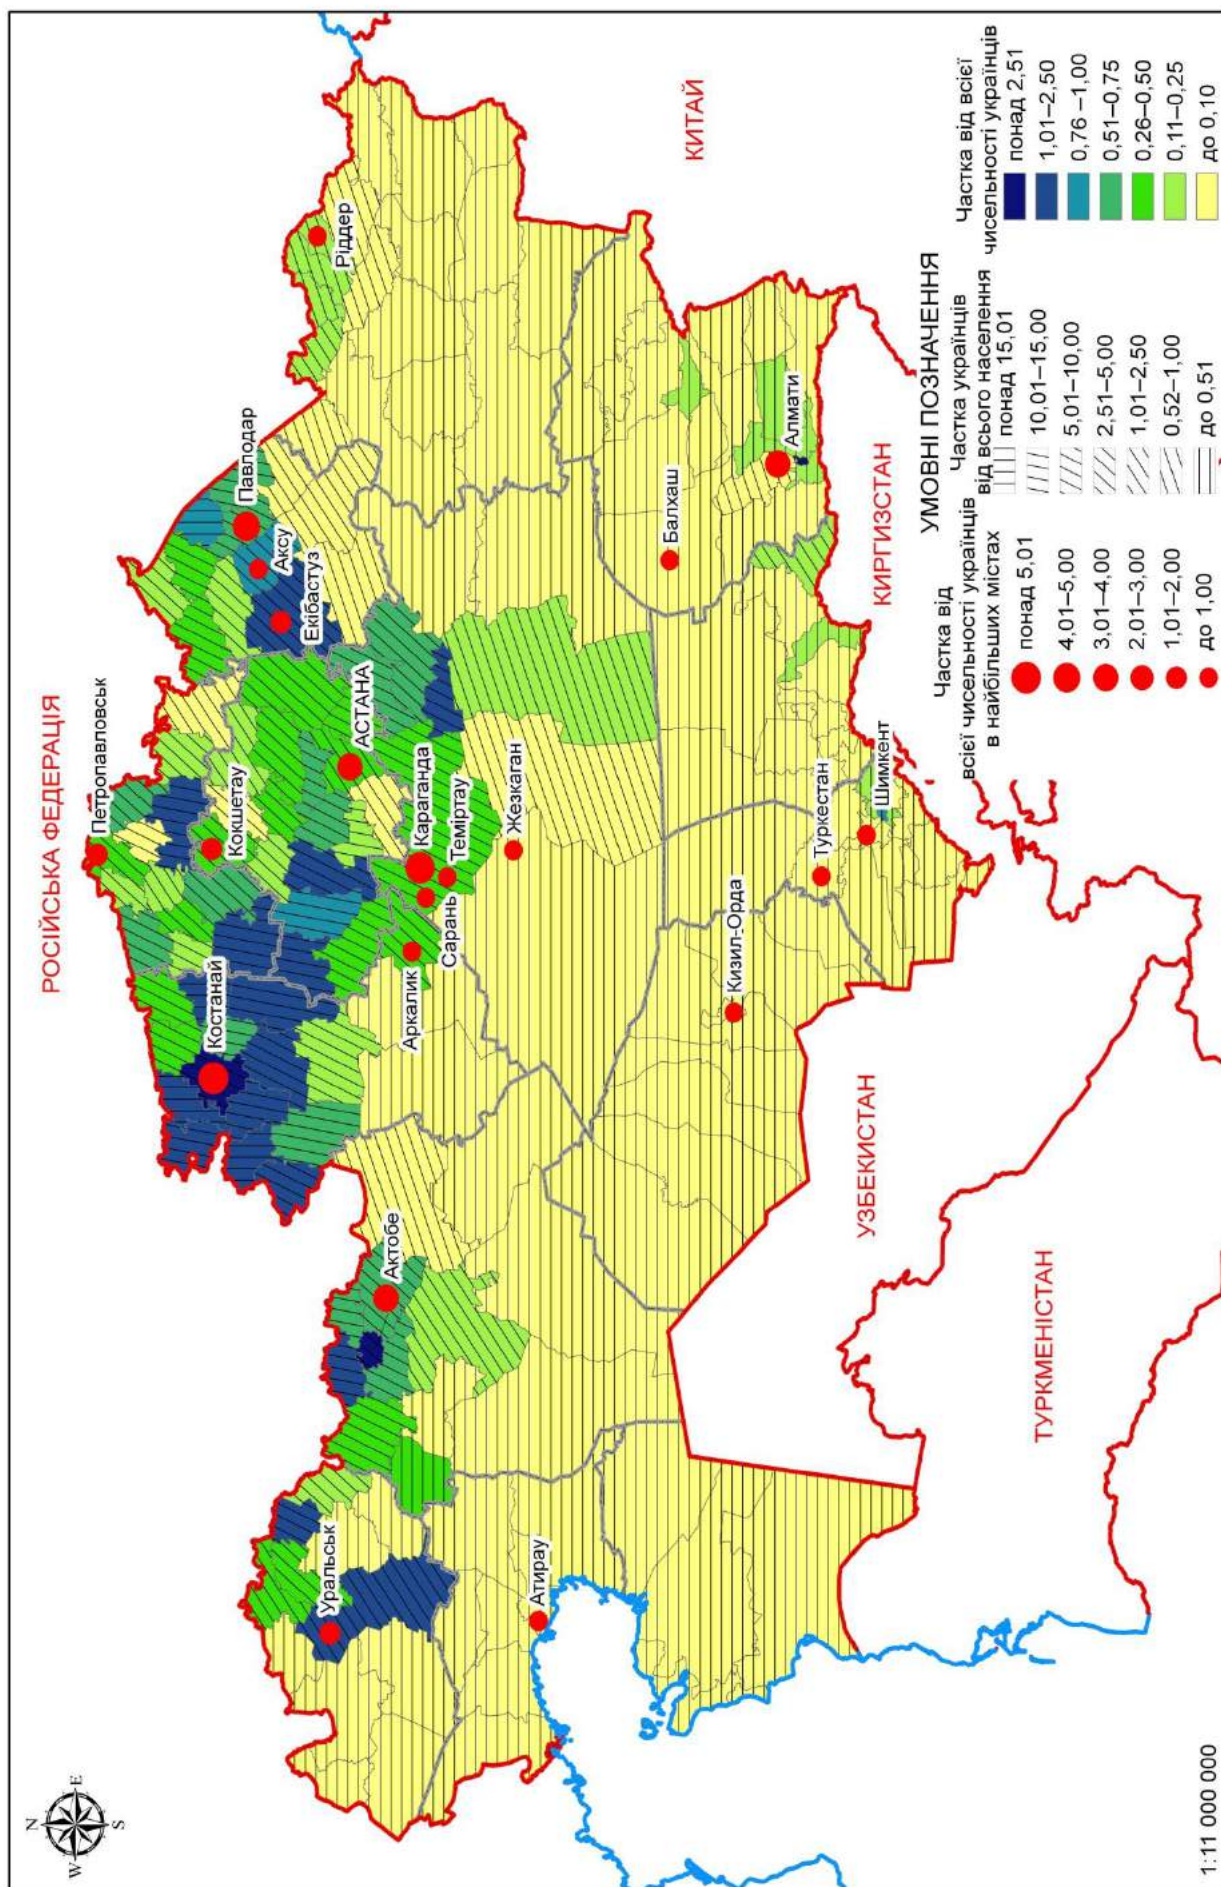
РОСІЙСЬКА ФЕДЕРАЦІЯ

КИТАЙ

КИРГИЗСТАН

УЗБЕКИСТАН

ТУРКМЕНІСТАН

Петропавловськ
Кокшетау
Павлодар
Аксу
Екібастуз
Ріддер
АСТАНА
Караганда
Теміртау
Сарань
Жезказган
Костанай
Аркалик
Балхаш
Алмати
Шимкент
Туркестан
Кизил-Орда
Актобе
Уральськ
Атирау

УМОВНІ ПОЗНАЧЕННЯ

Частка від всієї чисельності українців в найбільших містах
понад 5,01
4,01–5,00
3,01–4,00
2,01–3,00
1,01–2,00
до 1,00

Частка українців від всього населення
понад 15,01
10,01–15,00
5,01–10,00
2,51–5,00
1,01–2,50
0,52–1,00
до 0,51

Частка від всієї чисельності українців
понад 2,51
1,01–2,50
0,76 –1,00
0,51–0,75
0,26–0,50
0,11–0,25
до 0,10

N E S W

1:11 000 000